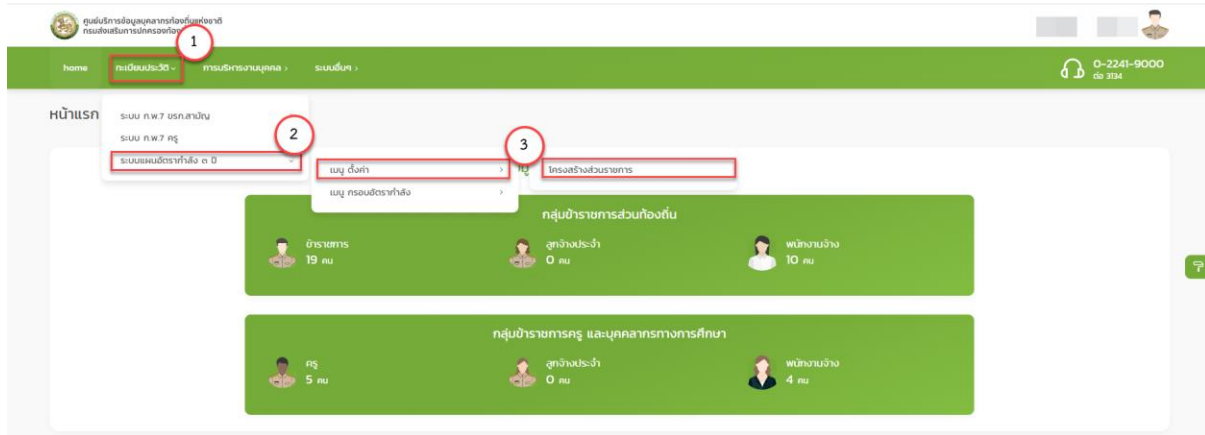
ศูนย์บริการข้อมูลบุคลากรท้องถิ่นแห่งชาติ
กรมส่งเสริมการปกครองท้องถิ่น

1

home ทะเบียนประวัติ การบริหารงานบุคคล ระบบอื่นๆ

0-2241-9000
ต่อ 3134

หน้าแรก

ระบบ ก.พ.7 ขรก.สามัญ
ระบบ ก.พ.7 ครู
ระบบแผนอัตรากำลัง ๓ ปี

2

เมนู ตั้งค่า
เมนู กรอบอัตรากำลัง

3

โครงสร้างส่วนราชการ

กลุ่มข้าราชการส่วนท้องถิ่น

ข้าราชการ
19 คน

ลูกจ้างประจำ
0 คน

พนักงานจ้าง
10 คน

กลุ่มข้าราชการครู และบุคลากรทางการศึกษา

ครู
5 คน

ลูกจ้างประจำ
0 คน

พนักงานจ้าง
4 คน